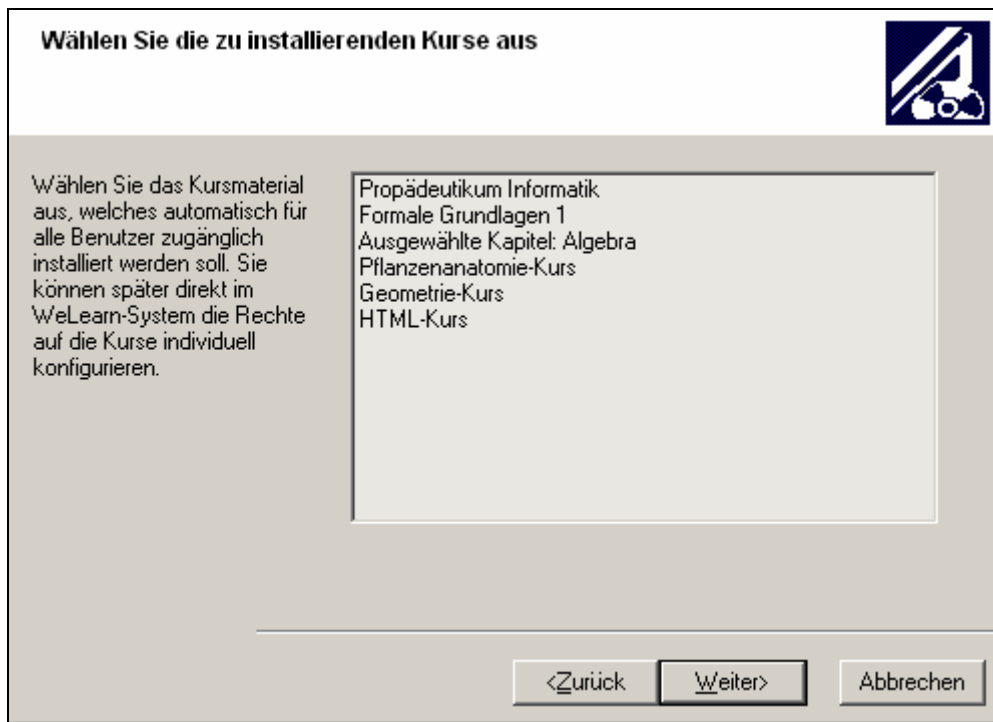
Wählen Sie die zu installierenden Kurse aus

Wählen Sie das Kursmaterial aus, welches automatisch für alle Benutzer zugänglich installiert werden soll. Sie können später direkt im WeLearn-System die Rechte auf die Kurse individuell konfigurieren.

Propädeutikum Informatik
Formale Grundlagen 1
Ausgewählte Kapitel: Algebra
Pflanzenanatomie-Kurs
Geometrie-Kurs
HTML-Kurs

<Zurück
Weiter>
Abbrechen